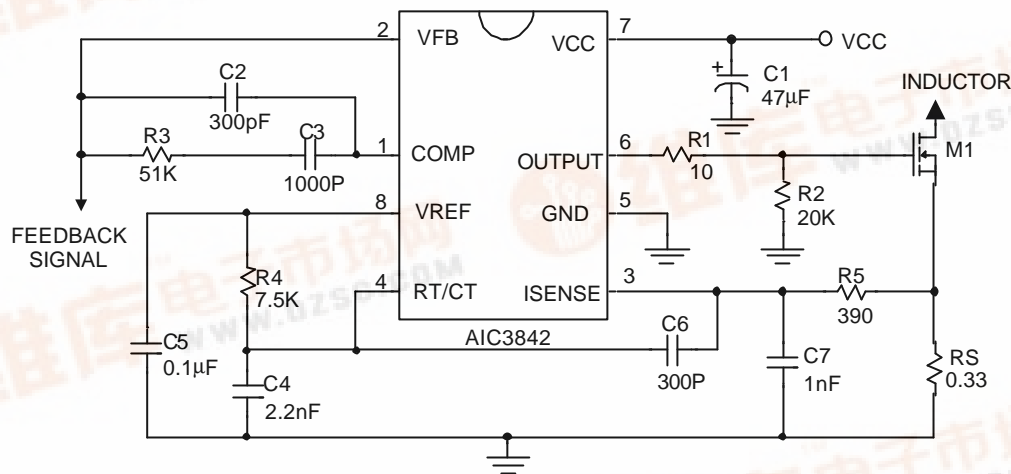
2 VFB
VCC 7
O VCC
C2
300pF
+ C1
47µF
INDUCTOR
R3
51K
C3
1000P
1 COMP
OUTPUT 6
R1
10
M1
R2
20K
FEEDBACK SIGNAL
8 VREF
GND 5
R4
7.5K
4 RT/CT
ISENSE 3
R5
390
AIC3842
C6
300P
C5
0.1µF
C4
2.2nF
C7
1nF
RS
0.33
WWW.DZSC.COM